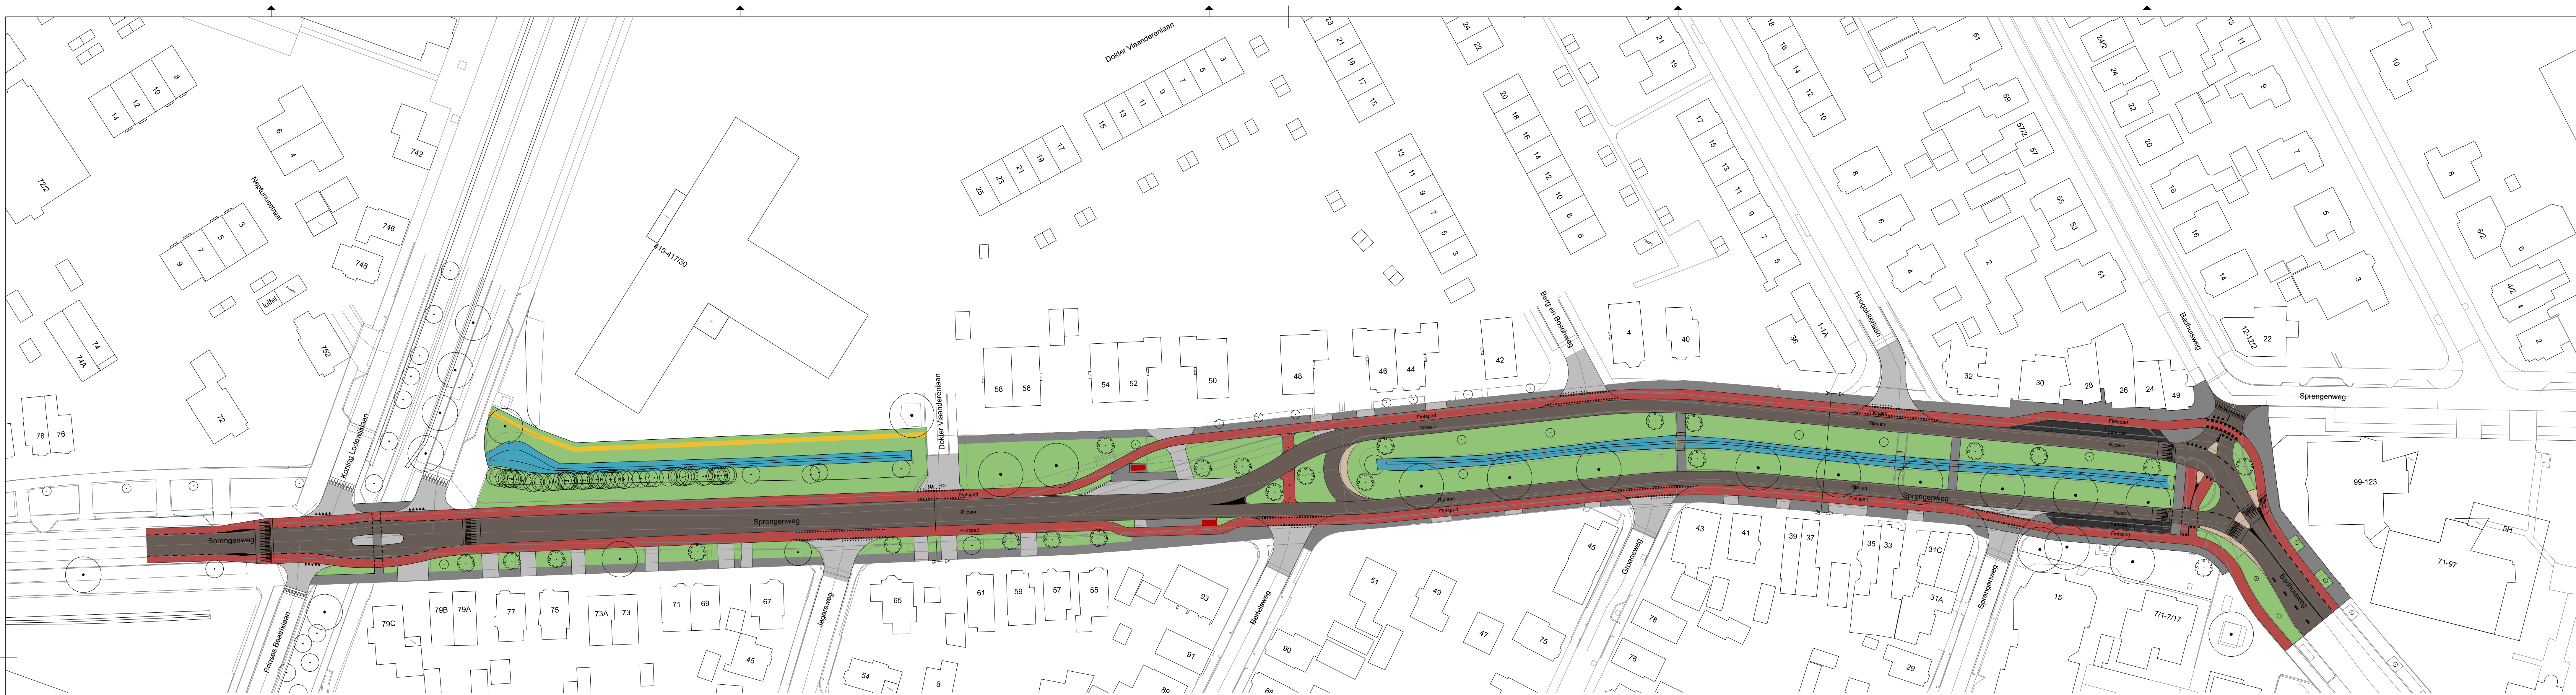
Dokter Vlaanderenlaan
Neptunusstraat
Koning Lodewijklaan
Prinses Beatrixlaan
Dokter Vlaanderenlaan
Sprengenweg
Sprengenweg
Fietspad
Rijbaan
Berg en Bosweg
Hoogakkerlaan
Badhuisweg
Sprengenweg
Jagersweg
Bartelsweg
Groenweg
Sprengenweg
Sprengenweg
Badhuisweg
415-417/30
72/2
14
12
10
8
6
4
742
746
748
752
9
7
5
3
luifel
74
74A
72
78
76
25
23
21
19
17
15
13
11
9
7
5
3
58
56
54
52
50
48
46
44
42
4
40
36
1-1A
32
30
28
26
24
49
22
12-12/2
99-123
71-97
5H
79C
79B
79A
77
75
73A
73
71
69
67
65
61
59
57
55
93
91
45
43
41
39
37
35
33
31C
31A
29
15
7/1-7/17
51
49
47
75
78
76
90
54
8
23
21
19
17
15
24
22
20
18
16
14
12
10
8
6
13
11
9
7
5
3
21
19
17
15
13
11
9
7
5
3
18
16
14
12
10
61
59
57/2
57
55
53
51
8
6
4
2
24/2
24
22
20
18
16
14
13
11
9
7
5
3
10
8
6/2
6
4/2
4
2